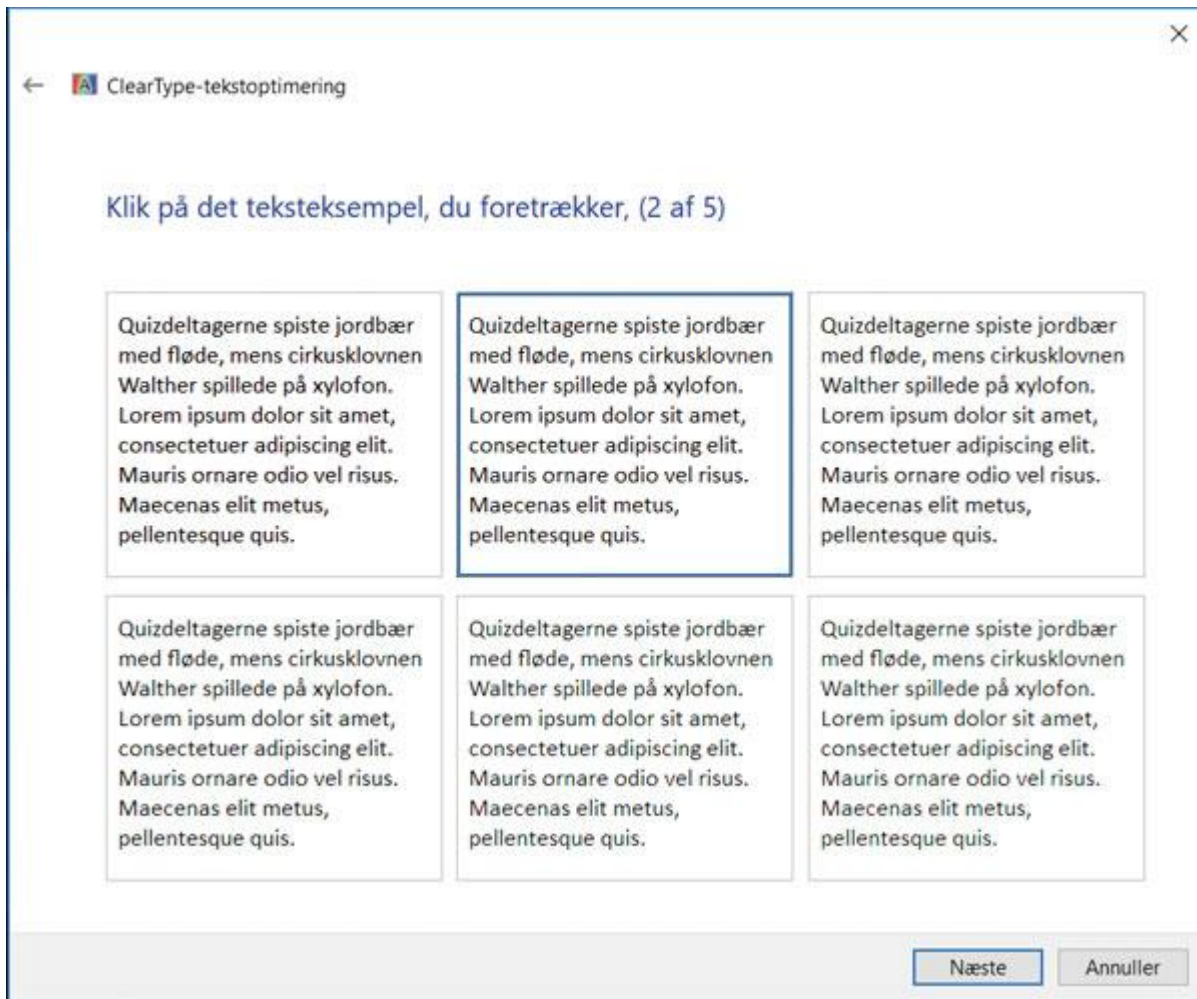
×

ClearType-tekstoptimering

Klik på det teksteksempel, du foretrækker, (2 af 5)

Quizdeltagerne spiste jordbær med fløde, mens cirkusklovnen Walther spillede på xylofon. Lorem ipsum dolor sit amet, consectetuer adipiscing elit. Mauris ornare odio vel risus. Maecenas elit metus, pellentesque quis.

Quizdeltagerne spiste jordbær med fløde, mens cirkusklovnen Walther spillede på xylofon. Lorem ipsum dolor sit amet, consectetuer adipiscing elit. Mauris ornare odio vel risus. Maecenas elit metus, pellentesque quis.

Quizdeltagerne spiste jordbær med fløde, mens cirkusklovnen Walther spillede på xylofon. Lorem ipsum dolor sit amet, consectetuer adipiscing elit. Mauris ornare odio vel risus. Maecenas elit metus, pellentesque quis.

Quizdeltagerne spiste jordbær med fløde, mens cirkusklovnen Walther spillede på xylofon. Lorem ipsum dolor sit amet, consectetuer adipiscing elit. Mauris ornare odio vel risus. Maecenas elit metus, pellentesque quis.

Quizdeltagerne spiste jordbær med fløde, mens cirkusklovnen Walther spillede på xylofon. Lorem ipsum dolor sit amet, consectetuer adipiscing elit. Mauris ornare odio vel risus. Maecenas elit metus, pellentesque quis.

Quizdeltagerne spiste jordbær med fløde, mens cirkusklovnen Walther spillede på xylofon. Lorem ipsum dolor sit amet, consectetuer adipiscing elit. Mauris ornare odio vel risus. Maecenas elit metus, pellentesque quis.

Næste Annuller